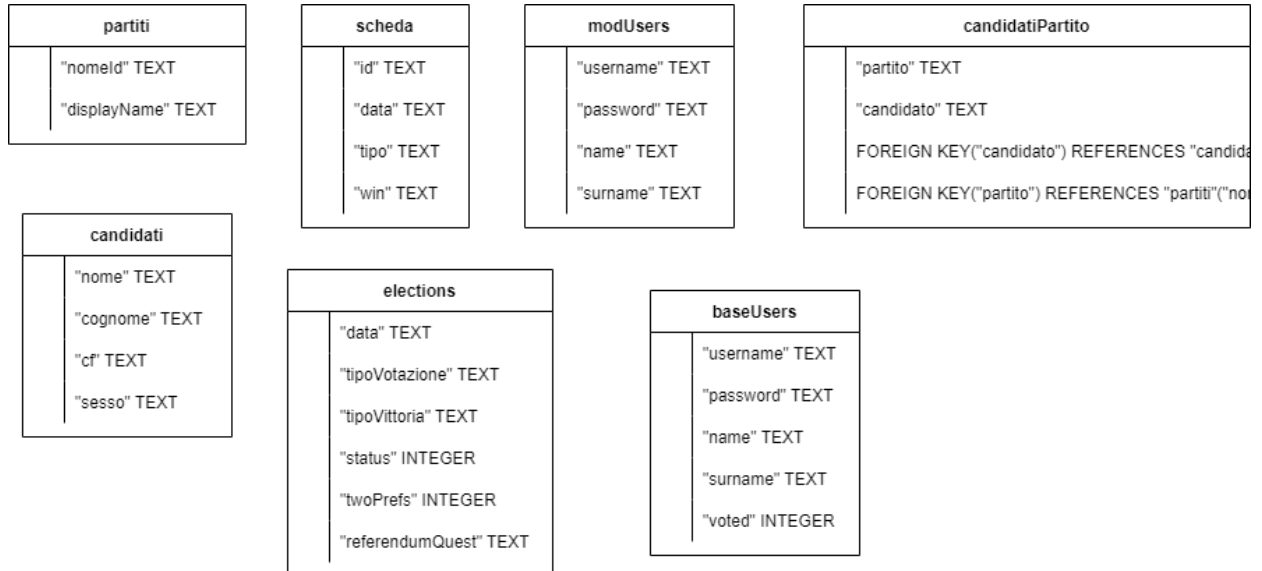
partiti

"nomeId" TEXT

"displayName" TEXT

scheda

"id" TEXT

"data" TEXT

"tipo" TEXT

"win" TEXT

modUsers

"username" TEXT

"password" TEXT

"name" TEXT

"surname" TEXT

candidatiPartito

"partito" TEXT

"candidato" TEXT

FOREIGN KEY("candidato") REFERENCES "candida

FOREIGN KEY("partito") REFERENCES "partiti"("no

candidati

"nome" TEXT

"cognome" TEXT

"cf" TEXT

"sesso" TEXT

elections

"data" TEXT

"tipoVotazione" TEXT

"tipoVittoria" TEXT

"status" INTEGER

"twoPrefs" INTEGER

"referendumQuest" TEXT

baseUsers

"username" TEXT

"password" TEXT

"name" TEXT

"surname" TEXT

"voted" INTEGER